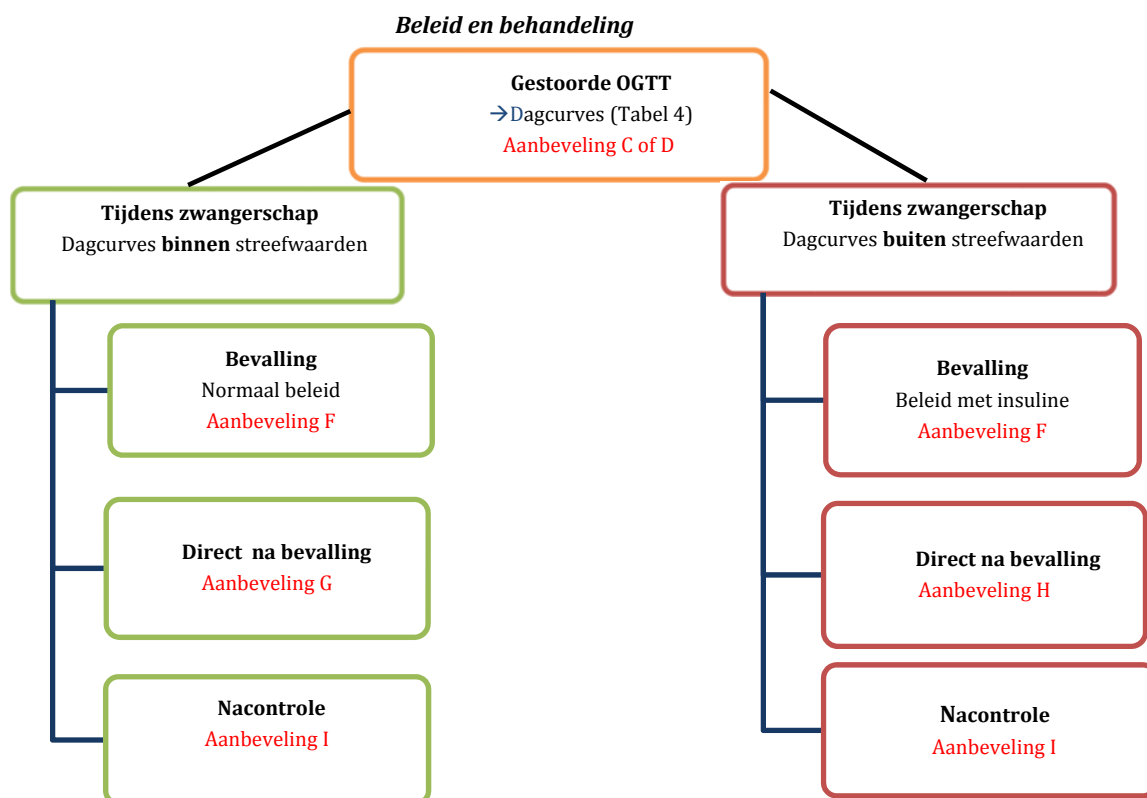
Beleid en behandeling

Gestoorde OGTT
→Dagcurves (Tabel 4)
Aanbeveling C of D

Tijdens zwangerschap
Dagcurves binnen streefwaarden

Bevalling
Normaal beleid
Aanbeveling F

Direct na bevalling
Aanbeveling G

Nacontrole
Aanbeveling I

Tijdens zwangerschap
Dagcurves buiten streefwaarden

Bevalling
Beleid met insuline
Aanbeveling F

Direct na bevalling
Aanbeveling H

Nacontrole
Aanbeveling I